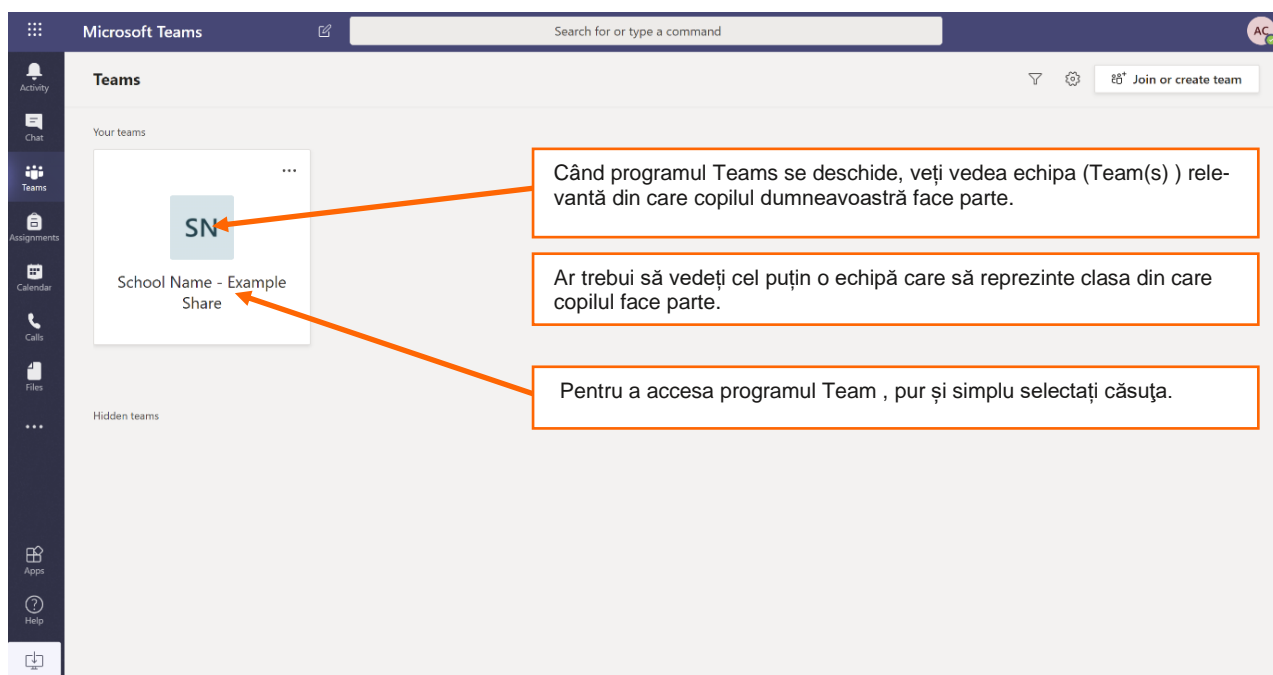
Microsoft Teams

Search for or type a command

AC

Activity

Chat

Teams

Assignments

Calendar

Calls

Files

...

Apps

Help

Teams

Join or create team

Your teams

...

SN

School Name - Example Share

Hidden teams

Când programul Teams se deschide, veți vedea echipa (Team(s) ) relevantă din care copilul dumneavoastră face parte.

Ar trebui să vedeți cel puțin o echipă care să reprezinte clasa din care copilul face parte.

Pentru a accesa programul Team , pur și simplu selectați căsuţa.